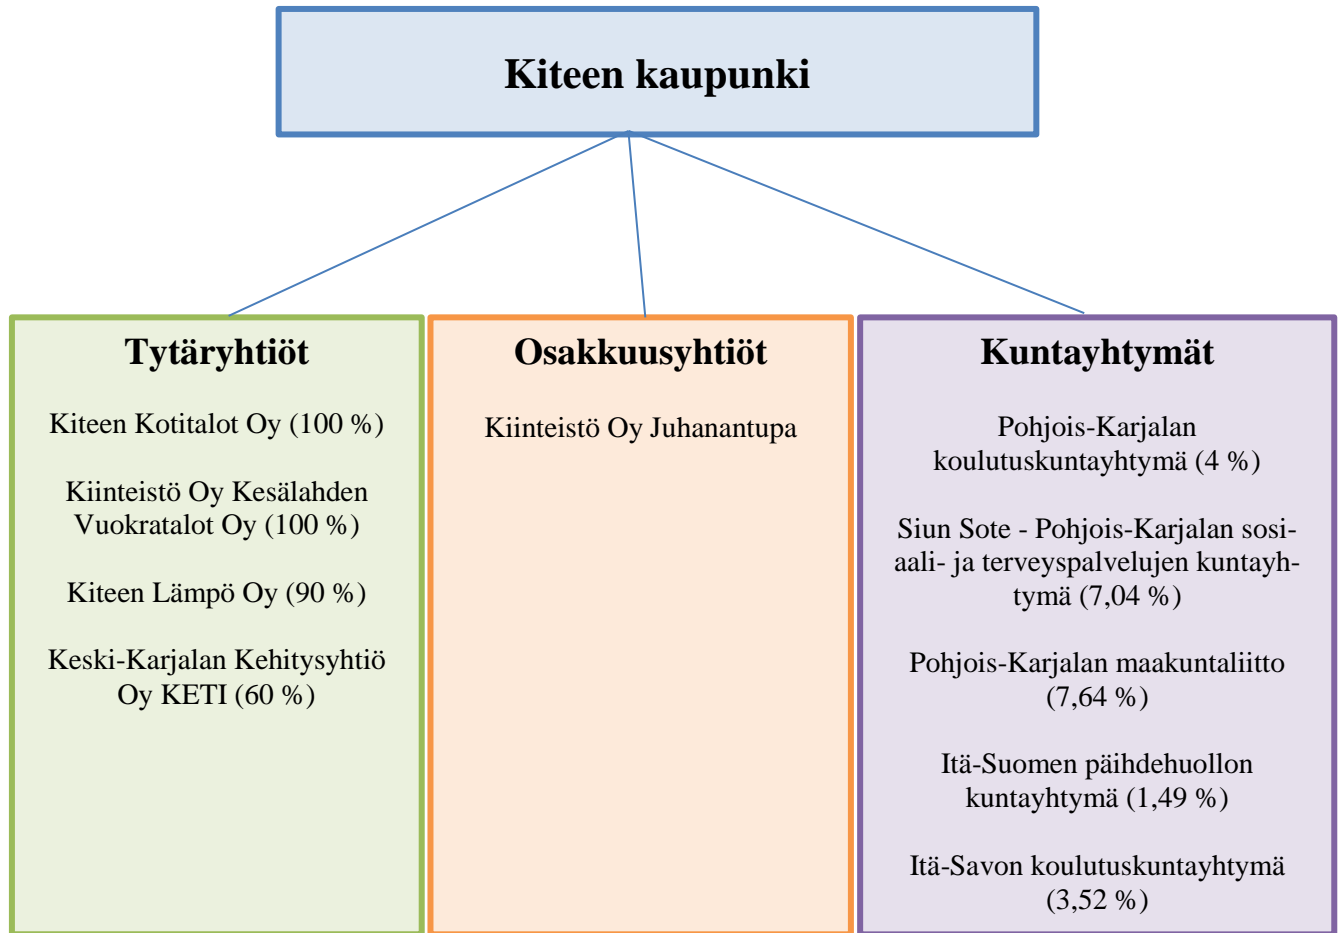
Kiteen kaupunki

Tytäryhtiöt

Kiteen Kotitalot Oy (100 %)

Kiinteistö Oy Kesälahden Vuokratalot Oy (100 %)

Kiteen Lämpö Oy (90 %)

Keski-Karjalan Kehitysyhtiö Oy KETI (60 %)

Osakkuusyhtiöt

Kiinteistö Oy Juhanantupa

Kuntayhtymät

Pohjois-Karjalan koulutuskuntayhtymä (4 %)

Siun Sote - Pohjois-Karjalan sosiaali- ja terveyspalvelujen kuntayhtymä (7,04 %)

Pohjois-Karjalan maakuntaliitto (7,64 %)

Itä-Suomen päihdehuollon kuntayhtymä (1,49 %)

Itä-Savon koulutuskuntayhtymä (3,52 %)